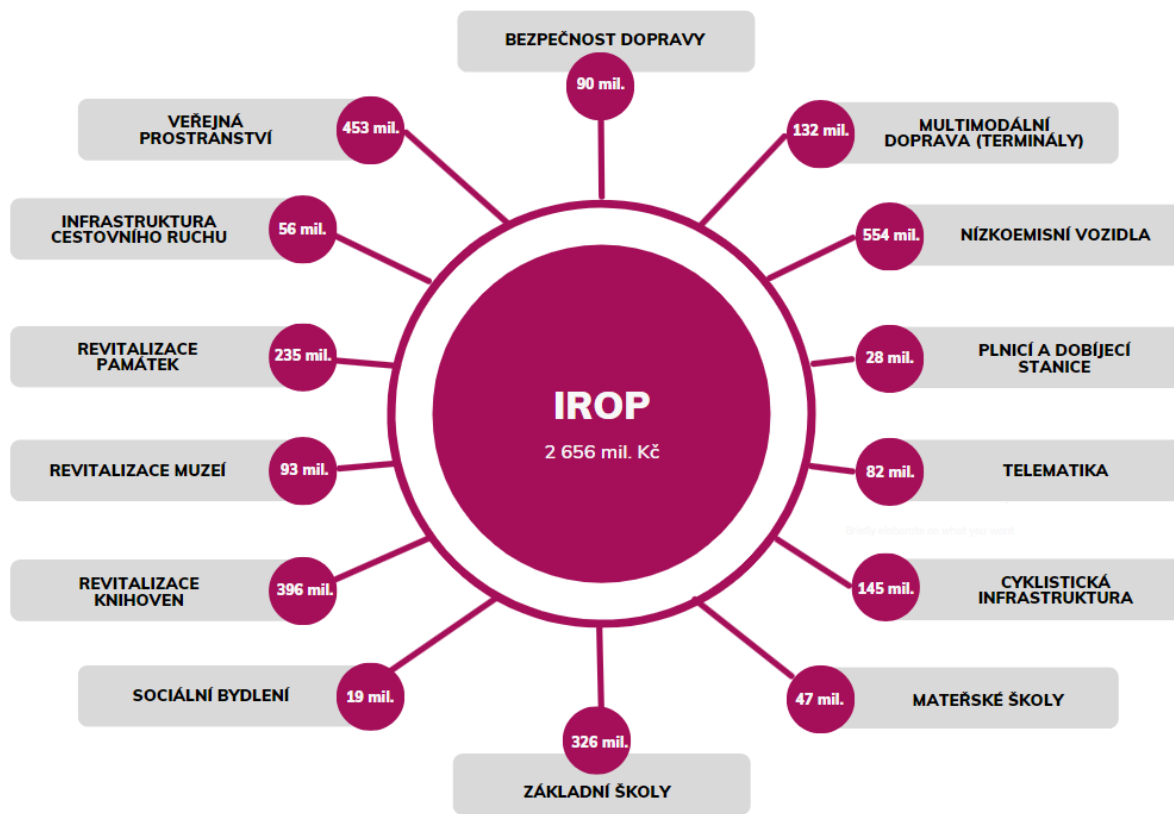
BEZPEČNOST DOPRAVY
90 mil.

VEŘEJNÁ PROSTRANSTVÍ
453 mil.

MULTIMODÁLNÍ DOPRAVA (TERMINÁLY)
132 mil.

INFRASTRUKTURA CESTOVNÍHO RUCHU
56 mil.

NÍZKOEMISNÍ VOZIDLA
554 mil.

REVITALIZACE PAMÁTEK
235 mil.

PLNICÍ A DOBÍJECÍ STANICE
28 mil.

IROP
2 656 mil. Kč

REVITALIZACE MUZEÍ
93 mil.

TELEMATIKA
82 mil.

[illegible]

REVITALIZACE KNIHOVEN
396 mil.

CYKLISTICKÁ INFRASTRUKTURA
145 mil.

SOCIÁLNÍ BYDLENÍ
19 mil.

MATEŘSKÉ ŠKOLY
47 mil.

326 mil.
ZÁKLADNÍ ŠKOLY